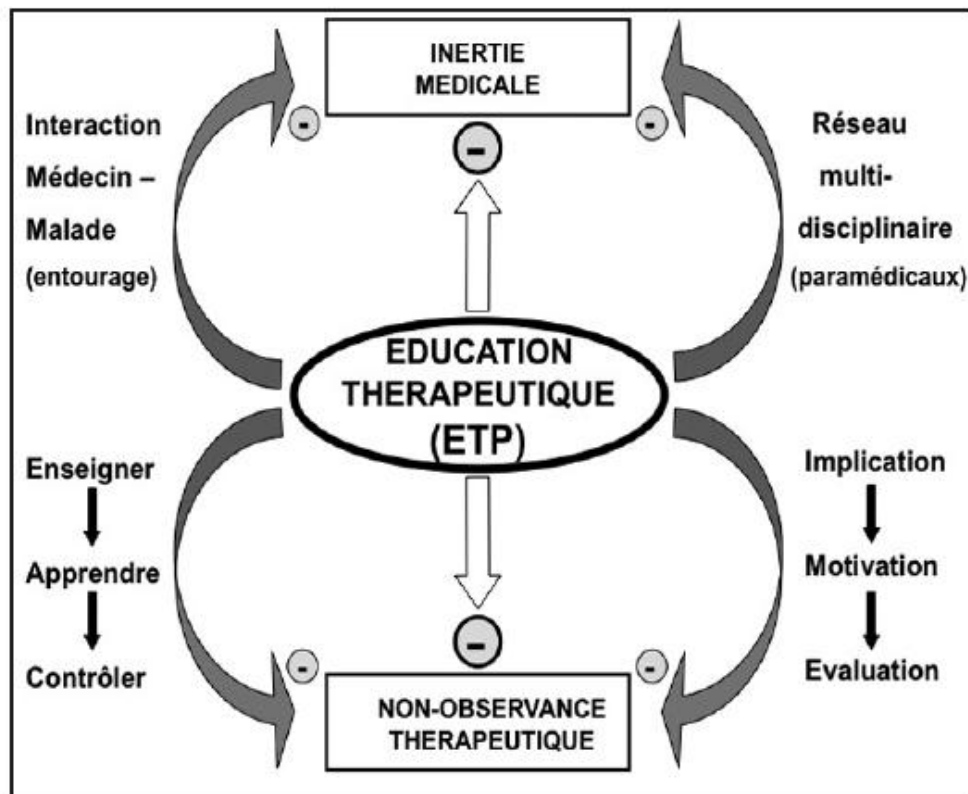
INERTIE MEDICALE

-

-

-

Interaction Médecin – Malade (entourage)

Réseau multidisciplinaire (paramédicaux)

EDUCATION THERAPEUTIQUE (ETP)

Enseigner

Apprendre

Contrôler

Implication

Motivation

Evaluation

-

-

-

NON-OBSERVANCE THERAPEUTIQUE